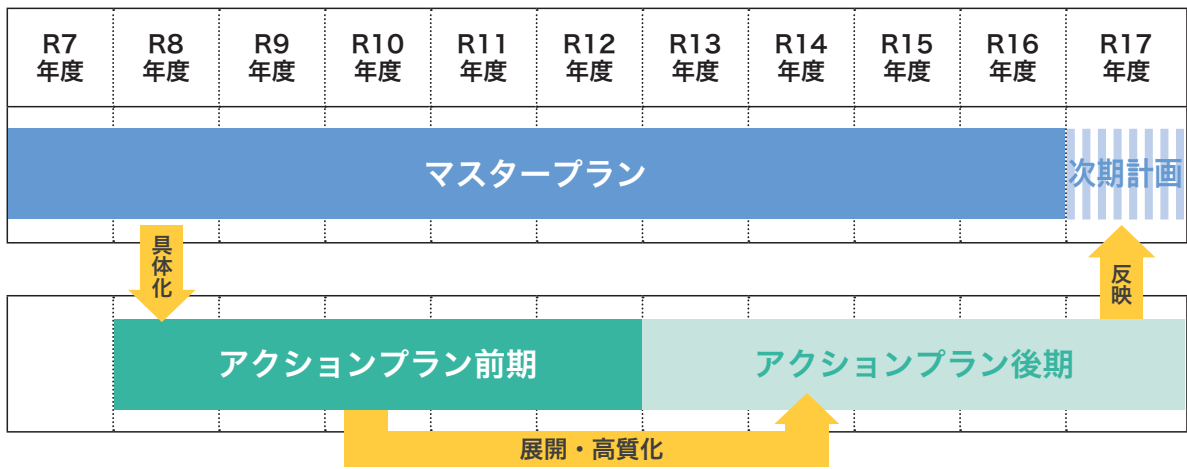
| R7 年度 | R8 年度 | R9 年度 | R10 年度 | R11 年度 | R12 年度 | R13 年度 | R14 年度 | R15 年度 | R16 年度 | R17 年度 |
|---|---|---|---|---|---|---|---|---|---|---|

マスタープラン

次期計画

具体化

反映

アクションプラン前期

アクションプラン後期

展開・高質化